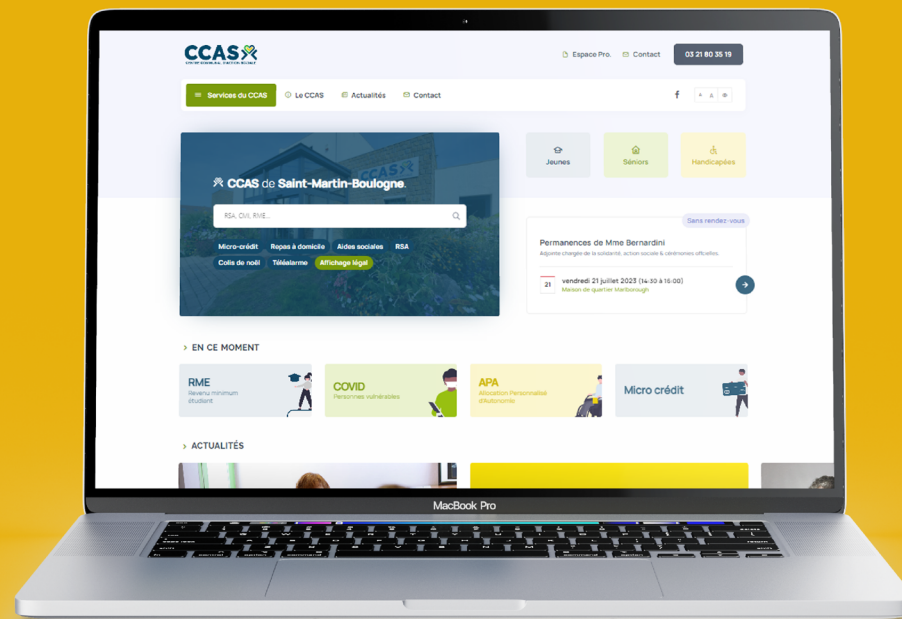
CCAS

Espace Pro. Contact 03 21 80 35 19

Services du CCAS Le CCAS Actualités Contact

f

CCAS de Saint-Martin-Boulogne

RSA, CMI, RME...

Micro-crédit Repas à domicile Aides sociales RSA
Colis de noël Téléalarme Affichage légal

Jeunes Séniors Handicapées

Sans rendez-vous

Permanences de Mme Bernardini
Adjointe chargée de la solidarité, action sociale & cérémonies officielles.

21 vendredi 21 juillet 2023 (14:30 à 16:00)
Maison de quartier Marlborough

EN CE MOMENT

RME
Revenu minimum étudiant

COVID
Personnes vulnérables

APA
Allocation Personnalisé d'autonomie

Micro crédit

ACTUALITÉS

MacBook Pro